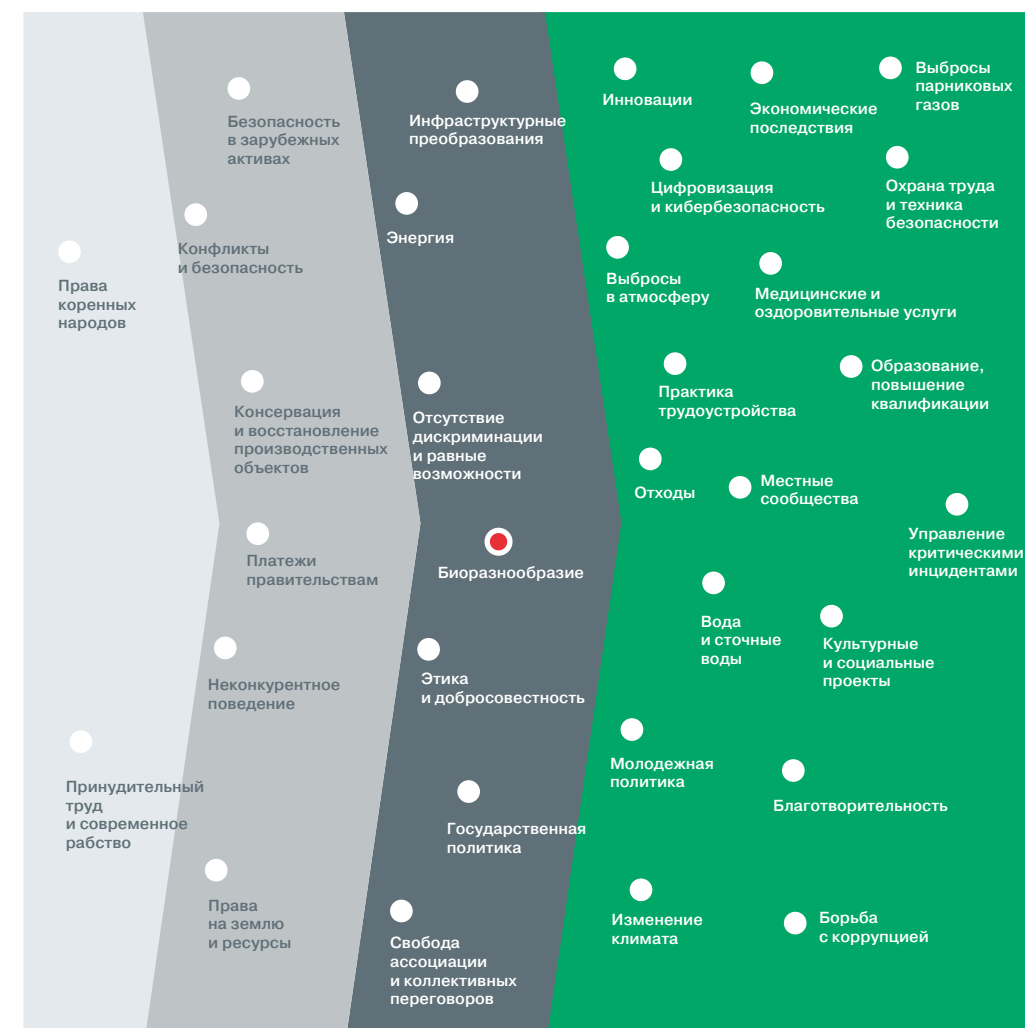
Права коренных народов

Принудительный труд и современное рабство

Безопасность в зарубежных активах

Конфликты и безопасность

Консервация и восстановление производственных объектов

Платежи правительствам

Неконкурентное поведение

Права на землю и ресурсы

Инфраструктурные преобразования

Энергия

Отсутствие дискриминации и равные возможности

Биоразнообразие

Этика и добросовестность

Государственная политика

Свобода ассоциации и коллективных переговоров

Инновации

Экономические последствия

Выбросы парниковых газов

Цифровизация и кибербезопасность

Охрана труда и техника безопасности

Выбросы в атмосферу

Медицинские и оздоровительные услуги

Практика трудоустройства

Образование, повышение квалификации

Отходы

Местные сообщества

Управление критическими инцидентами

Вода и сточные воды

Культурные и социальные проекты

Молодежная политика

Благотворительность

Изменение климата

Борьба с коррупцией